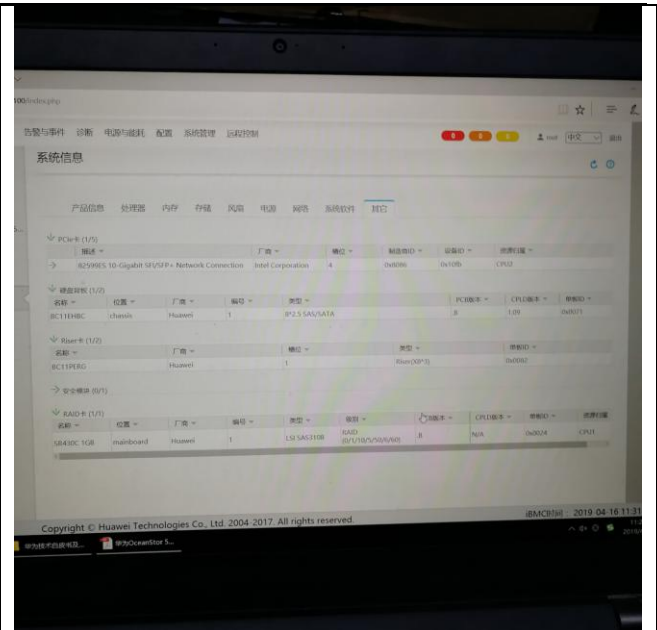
100/index.php

告警与事件 诊断 电源与能耗 配置 系统管理 远程控制

中文 退出

系统信息

产品信息 处理器 内存 存储 风扇 电源 网络 系统软件 其它

PCIe卡 (1/5)

| 描述 | 厂商 | 槽位 | 制造商ID | 设备ID | 资源归属 |
|---|---|---|---|---|---|
| 82599ES 10-Gigabit SFI/SFP+ Network Connection | Intel Corporation | 4 | 0x8086 | 0x10fb | CPU2 |

硬盘背板 (1/2)

| 名称 | 位置 | 厂商 | 编号 | 类型 | PCB版本 | CPLD版本 | 单板ID |
|---|---|---|---|---|---|---|---|
| BC11EHBC | chassis | Huawei | 1 | 8*2.5 SAS/SATA | .B | 1.09 | 0x0071 |

Riser卡 (1/2)

| 名称 | 厂商 | 槽位 | 类型 | 单板ID |
|---|---|---|---|---|
| BC11PERG | Huawei | 1 | Riser(X8*3) | 0x0092 |

安全模块 (0/1)

RAID卡 (1/1)

| 名称 | 位置 | 厂商 | 编号 | 类型 | 级别 | 版本 | CPLD版本 | 单板ID | 资源归属 |
|---|---|---|---|---|---|---|---|---|---|
| SR430C 1GB | mainboard | Huawei | 1 | LSI SAS3108 | RAID (0/1/10/5/50/6/60) | B | N/A | 0x0074 | CPU1 |

Copyright © Huawei Technologies Co., Ltd. 2004-2017. All rights reserved.

iBMC时间 : 2019-04-16 11:31

华为技术自救书籍... 华为OceanStor 5...